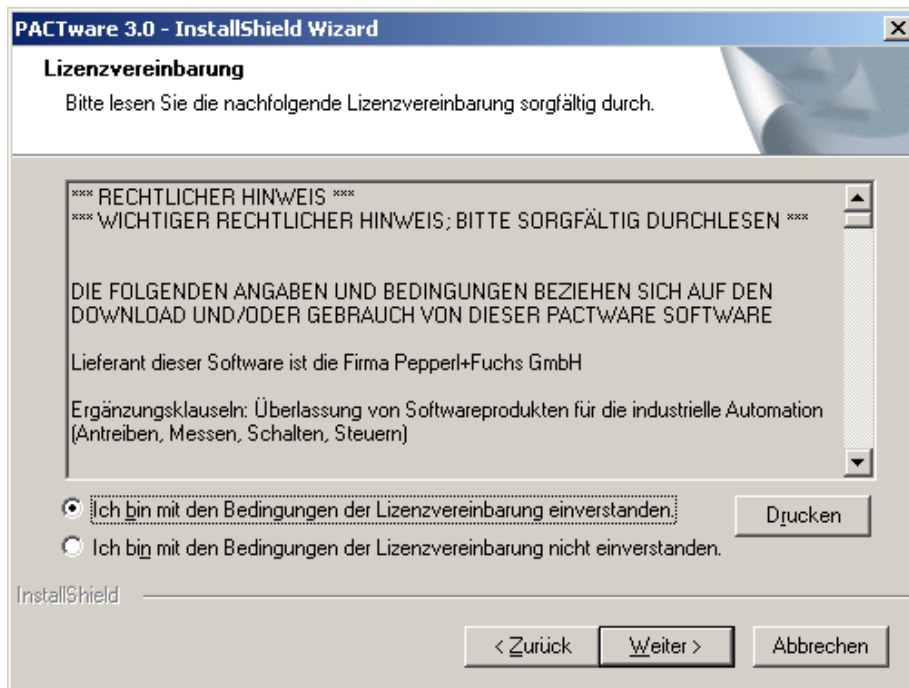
PACTware 3.0 - InstallShield Wizard

Lizenzvereinbarung

Bitte lesen Sie die nachfolgende Lizenzvereinbarung sorgfältig durch.

*** RECHTLICHER HINWEIS ***
*** WICHTIGER RECHTLICHER HINWEIS; BITTE SORGFÄLTIG DURCHLESEN ***

DIE FOLGENDEN ANGABEN UND BEDINGUNGEN BEZIEHEN SICH AUF DEN DOWNLOAD UND/ODER GEBRAUCH VON DIESER PACTWARE SOFTWARE

Lieferant dieser Software ist die Firma Pepperl+Fuchs GmbH

Ergänzungsklauseln: Überlassung von Softwareprodukten für die industrielle Automation (Antreiben, Messen, Schalten, Steuern)

Ich bin mit den Bedingungen der Lizenzvereinbarung einverstanden.

Drucken

Ich bin mit den Bedingungen der Lizenzvereinbarung nicht einverstanden.

InstallShield

< Zurück

Weiter >

Abbrechen